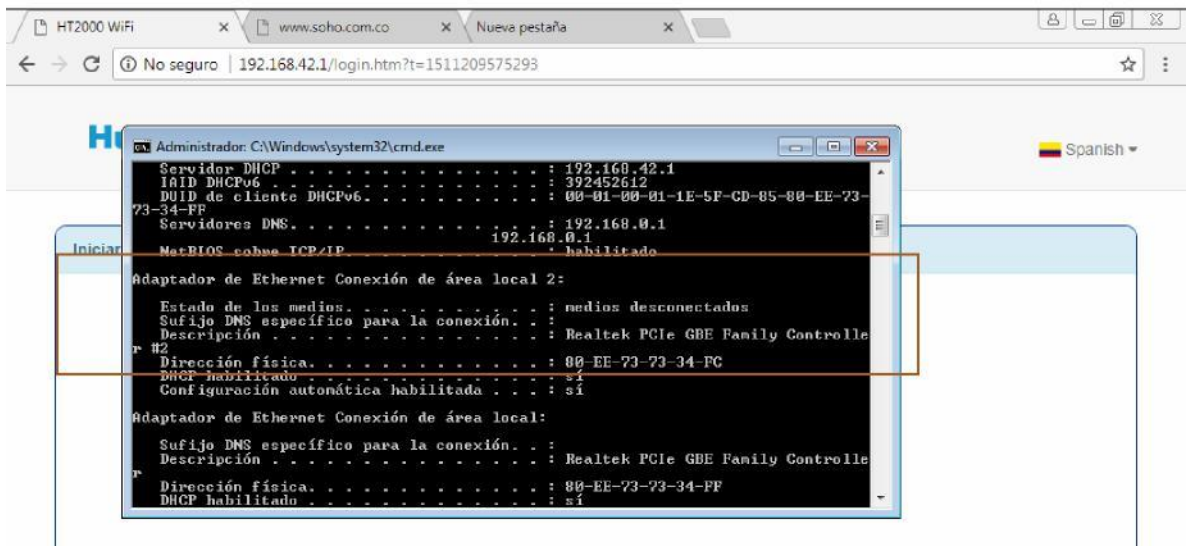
HT2000 WiFi × www.soho.com.co × Nueva pestaña ×

No seguro | 192.168.42.1/login.htm?t=1511209575293

H

Administrador: C:\Windows\system32\cmd.exe

Spanish

Iniciar

Servidor DHCP . . . . . . . . . . . . . . : 192.168.42.1
IAID DHCPv6 . . . . . . . . . . . . . . . : 392452612
DUID de cliente DHCPv6. . . . . . . . . . : 00-01-00-01-1E-5F-CD-85-80-EE-73-73-34-FF
Servidores DNS. . . . . . . . . . . . . . : 192.168.0.1
192.168.0.1
NetBIOS sobre TCP/IP. . . . . . . . . . . : habilitado

Adaptador de Ethernet Conexión de área local 2:

Estado de los medios. . . . . . . . . . . : medios desconectados
Sufijo DNS específico para la conexión. . :
Descripción . . . . . . . . . . . . . . . : Realtek PCIe GBE Family Controller #2
Dirección física. . . . . . . . . . . . . : 80-EE-73-73-34-FC
DHCP habilitado . . . . . . . . . . . . . : sí
Configuración automática habilitada . . . : sí

Adaptador de Ethernet Conexión de área local:

Sufijo DNS específico para la conexión. . :
Descripción . . . . . . . . . . . . . . . : Realtek PCIe GBE Family Controller
Dirección física. . . . . . . . . . . . . : 80-EE-73-73-34-FF
DHCP habilitado . . . . . . . . . . . . . : sí